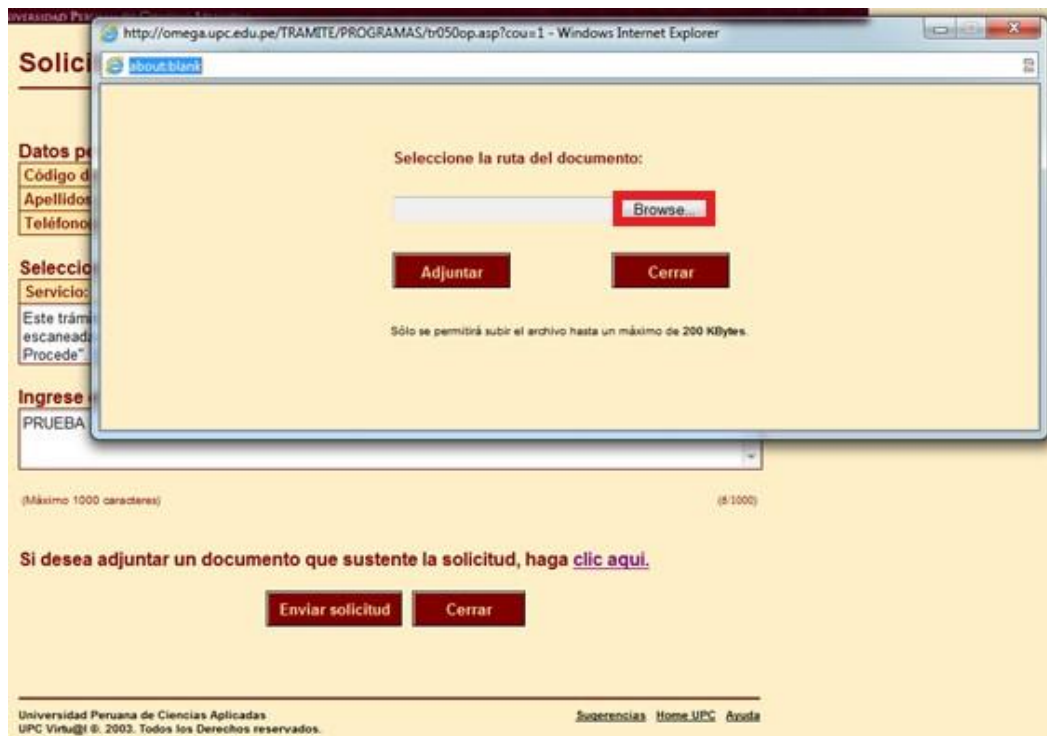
UNIVERSIDAD PER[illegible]

Solici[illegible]

Datos p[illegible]
Código d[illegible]
Apellidos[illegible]
Teléfono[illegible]

Seleccio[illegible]
Servicio:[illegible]
Este trámi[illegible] escanead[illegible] Procede".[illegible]

Ingrese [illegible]
PRUEBA

(Máximo 1000 caracteres)
(6/1000)

Si desea adjuntar un documento que sustente la solicitud, haga clic aqui.

Enviar solicitud
Cerrar

Universidad Peruana de Ciencias Aplicadas
UPC Virtu@l ©. 2003. Todos los Derechos reservados.

Sugerencias Home UPC Ayuda

http://omega.upc.edu.pe/TRAMITE/PROGRAMAS/tr050op.asp?cou=1 - Windows Internet Explorer

about:blank

Seleccione la ruta del documento:

Browse...

Adjuntar
Cerrar

Sólo se permitirá subir el archivo hasta un máximo de 200 KBytes.